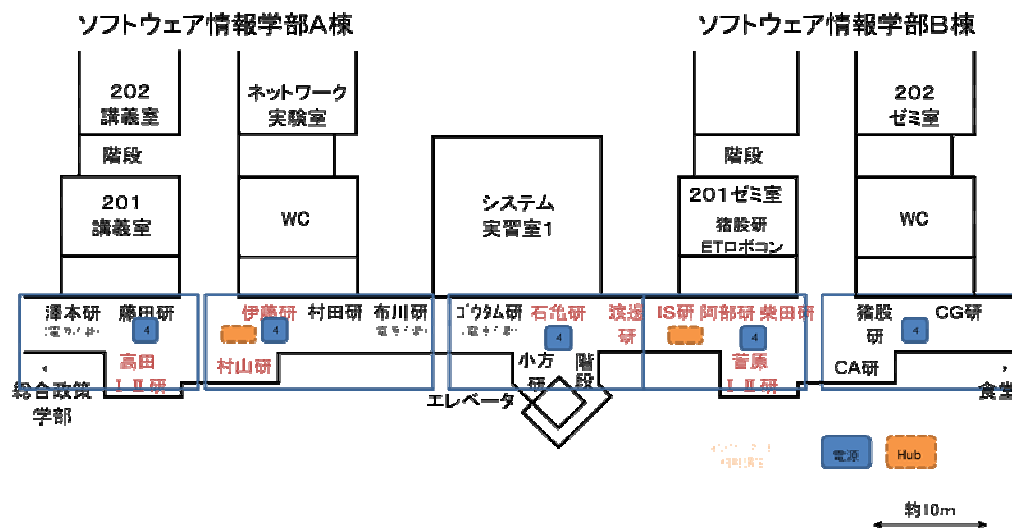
ソフトウェア情報学部A棟

ソフトウェア情報学部B棟

202
講義室

階段

201
講義室

ネットワーク
実験室

WC

システム
実習室1

階段

201ゼミ室
猪股研
ETロボコン

202
ゼミ室

WC

澤本研 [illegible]

藤田研

4

高田
I II研

伊藤研

4

村山研

村田研

布川研 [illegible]

ゴウタム研 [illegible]

石亀研

4

浜道
研

小方
研

階
段

IS研

阿部研

柴田研

4

菅原
I II研

猪股
研

4

CG研

CA研

総合政策
学部

エレベータ

食堂

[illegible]

電源

Hub

約10m